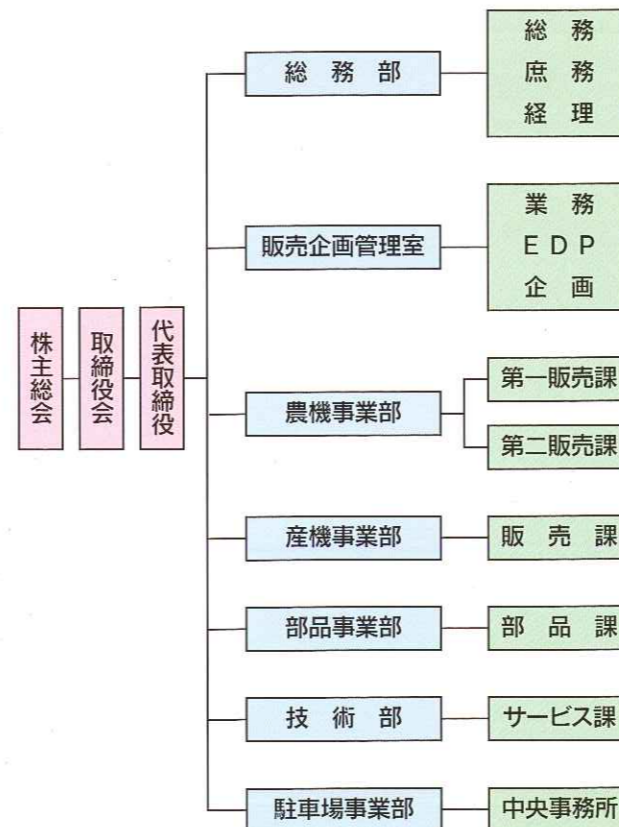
株主総会

取締役会

代表取締役

総務部

総務
庶務
経理

販売企画管理室

業務
EDP
企画

農機事業部

第一販売課

第二販売課

産機事業部

販売課

部品事業部

部品課

技術部

サービス課

駐車場事業部

中央事務所